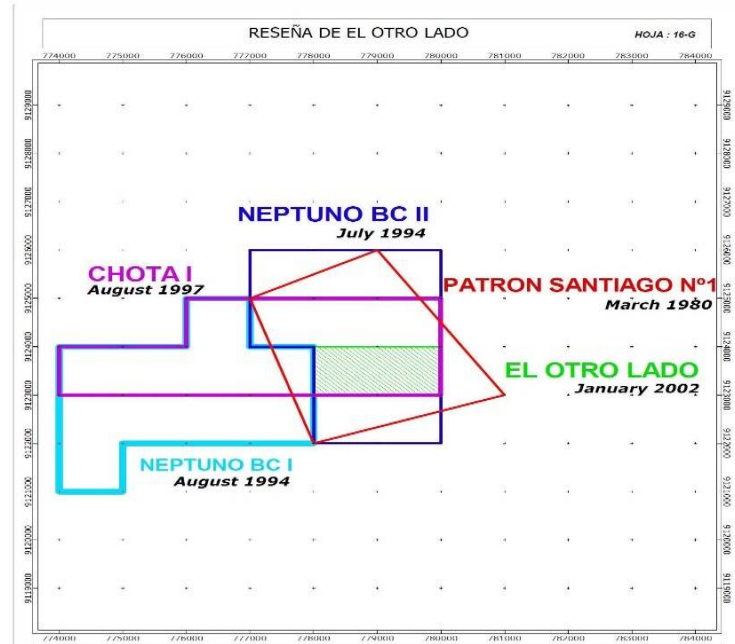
RESEÑA DE EL OTRO LADO

HOJA : 16-G

774000 775000 776000 777000 778000 779000 780000 781000 782000 783000 784000

9129000
9128000
9127000
9126000
9125000
9124000
9123000
9122000
9121000
9120000
9119000

9129000
9128000
9127000
9126000
9125000
9124000
9123000
9122000
9121000
9120000
9119000

NEPTUNO BC II
July 1994

CHOTA I
August 1997

PATRON SANTIAGO Nº1
March 1980

EL OTRO LADO
January 2002

NEPTUNO BC I
August 1994

774000 775000 776000 777000 778000 779000 780000 781000 782000 783000 784000